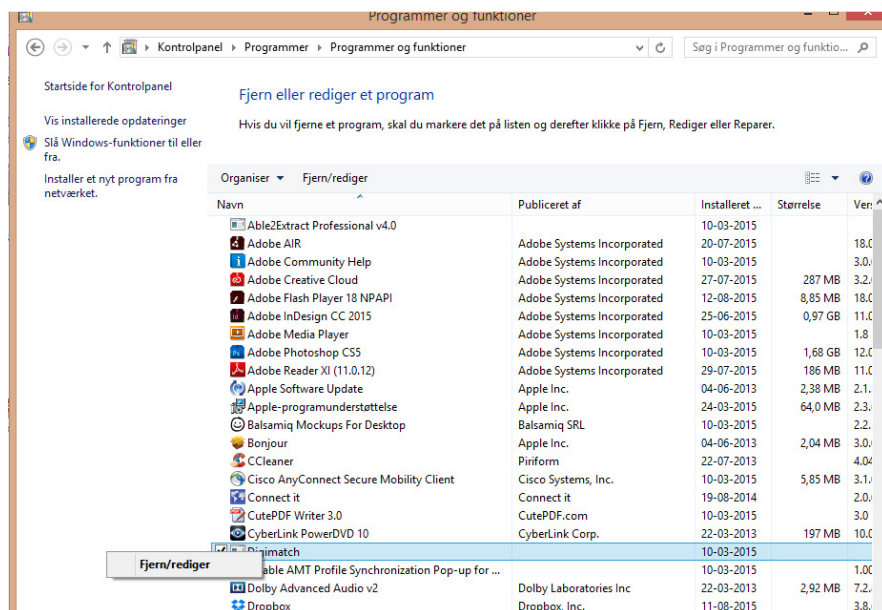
Programmer og funktioner

Kontrolpanel ▸ Programmer ▸ Programmer og funktioner

Søg i Programmer og funktio...

Startside for Kontrolpanel

Vis installerede opdateringer

Slå Windows-funktioner til eller fra.

Installer et nyt program fra netværket.

Fjern eller rediger et program

Hvis du vil fjerne et program, skal du markere det på listen og derefter klikke på Fjern, Rediger eller Reparer.

Organiser ▾ Fjern/rediger

| Navn | Publiceret af | Installeret ... | Størrelse | Vers |
|---|---|---|---|---|
| Able2Extract Professional v4.0 | | 10-03-2015 | | |
| Adobe AIR | Adobe Systems Incorporated | 20-07-2015 | | 18.0 |
| Adobe Community Help | Adobe Systems Incorporated | 10-03-2015 | | 3.0. |
| Adobe Creative Cloud | Adobe Systems Incorporated | 27-07-2015 | 287 MB | 3.2. |
| Adobe Flash Player 18 NPAPI | Adobe Systems Incorporated | 12-08-2015 | 8,85 MB | 18.0 |
| Adobe InDesign CC 2015 | Adobe Systems Incorporated | 25-06-2015 | 0,97 GB | 11.0 |
| Adobe Media Player | Adobe Systems Incorporated | 10-03-2015 | | 1.8 |
| Adobe Photoshop CS5 | Adobe Systems Incorporated | 10-03-2015 | 1,68 GB | 12.0 |
| Adobe Reader XI (11.0.12) | Adobe Systems Incorporated | 29-07-2015 | 186 MB | 11.0 |
| Apple Software Update | Apple Inc. | 04-06-2013 | 2,38 MB | 2.1. |
| Apple-programunderstøttelse | Apple Inc. | 24-03-2015 | 64,0 MB | 2.3. |
| Balsamiq Mockups For Desktop | Balsamiq SRL | 10-03-2015 | | 2.2. |
| Bonjour | Apple Inc. | 04-06-2013 | 2,04 MB | 3.0. |
| CCleaner | Piriform | 22-07-2013 | | 4.04 |
| Cisco AnyConnect Secure Mobility Client | Cisco Systems, Inc. | 10-03-2015 | 5,85 MB | 3.1. |
| Connect it | Connect it | 19-08-2014 | | 2.0. |
| CutePDF Writer 3.0 | CutePDF.com | 10-03-2015 | | 3.0 |
| CyberLink PowerDVD 10 | CyberLink Corp. | 22-03-2013 | 197 MB | 10.0 |
| Digimatch | | 10-03-2015 | | |
| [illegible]able AMT Profile Synchronization Pop-up for ... | | 10-03-2015 | | 1.00 |
| Dolby Advanced Audio v2 | Dolby Laboratories Inc | 22-03-2013 | 2,92 MB | 7.2. |
| Dropbox | Dropbox, Inc. | 11-08-2015 | | 3.8. |

Fjern/rediger